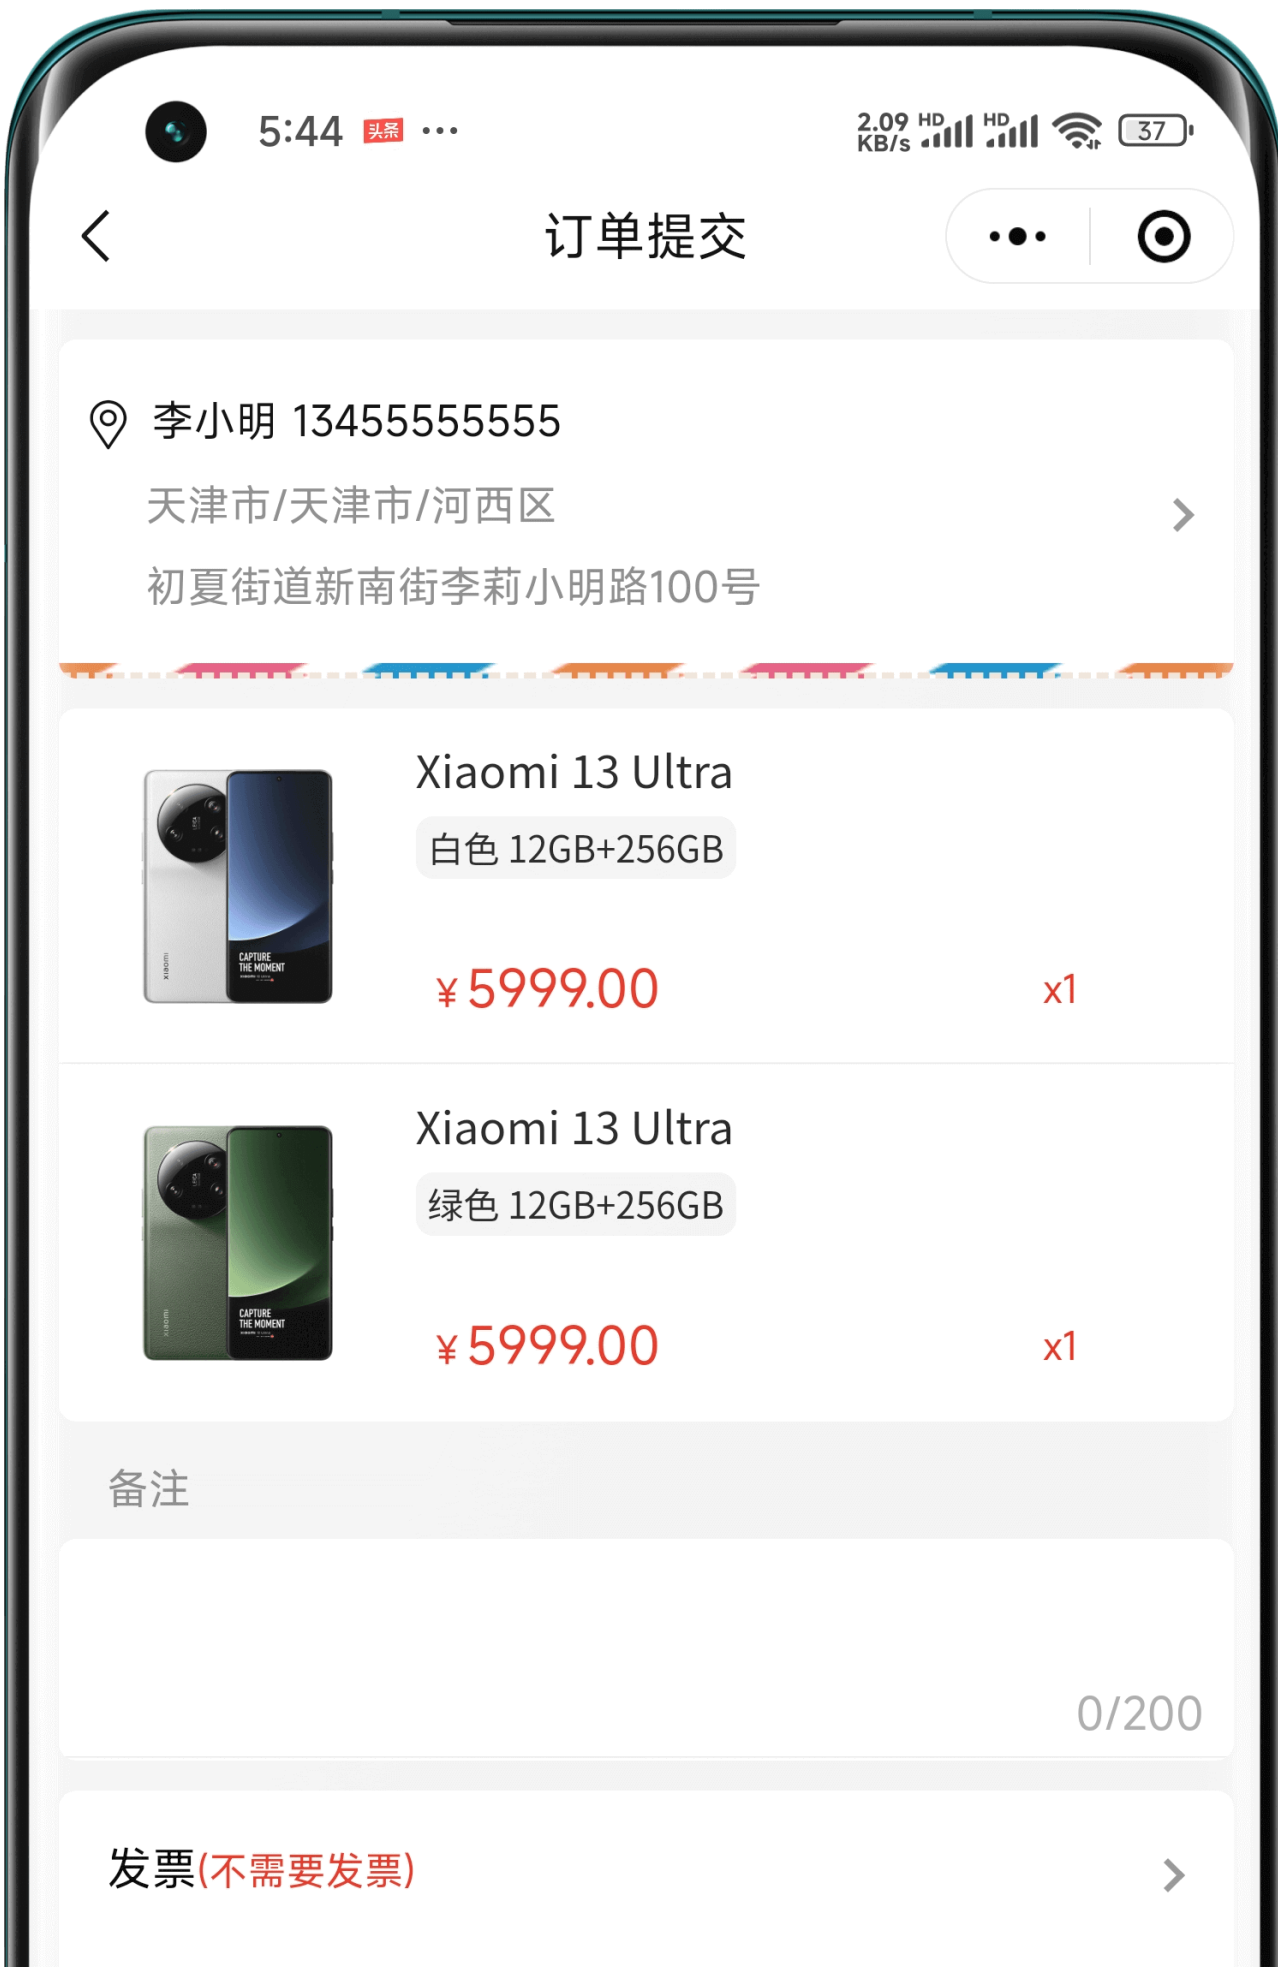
5:44 头条 ···

2.09 KB/s HD HD 37

订单提交

李小明 13455555555

天津市/天津市/河西区

初夏街道新南街李莉小明路100号

Xiaomi 13 Ultra

白色 12GB+256GB

¥5999.00

x1

Xiaomi 13 Ultra

绿色 12GB+256GB

¥5999.00

x1

备注

0/200

发票(不需要发票)